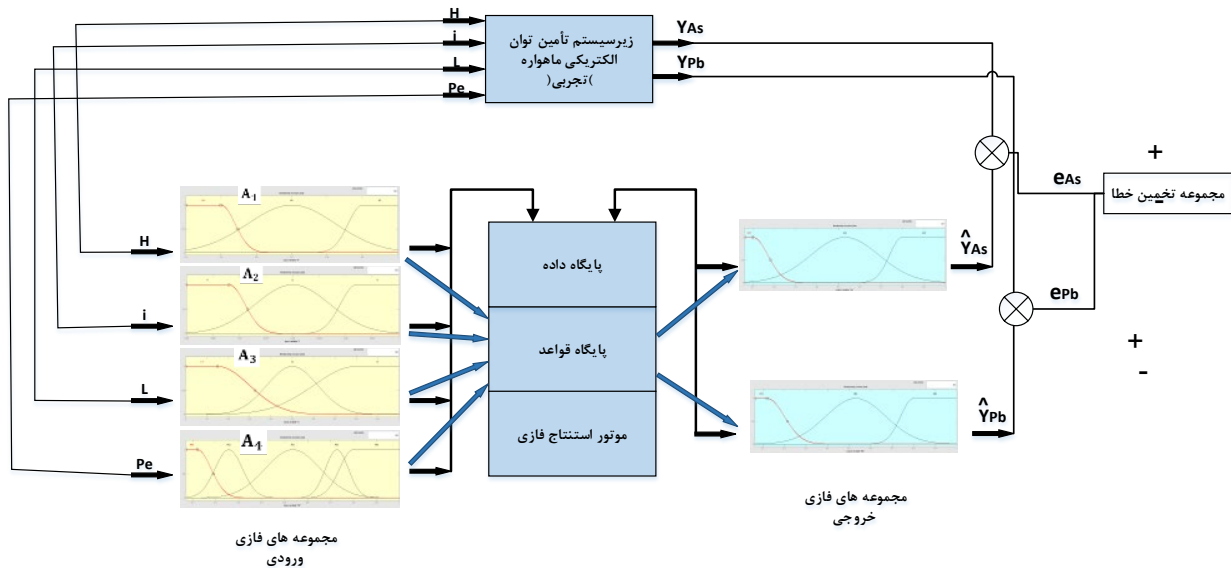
H
i
L
Pe

زیرسیستم تأمین توان الکتریکی ماهواره )تجربی(

YAs
YPb

+
eAs
مجموعه تخمین خطا

$A_1$
H
$A_2$
i
$A_3$
L
$A_4$
Pe

پایگاه داده
پایگاه قواعد
موتور استنتاج فازی

$\hat{Y}_{As}$
ePb
+
-
$\hat{Y}_{Pb}$

مجموعه های فازی خروجی

مجموعه های فازی ورودی